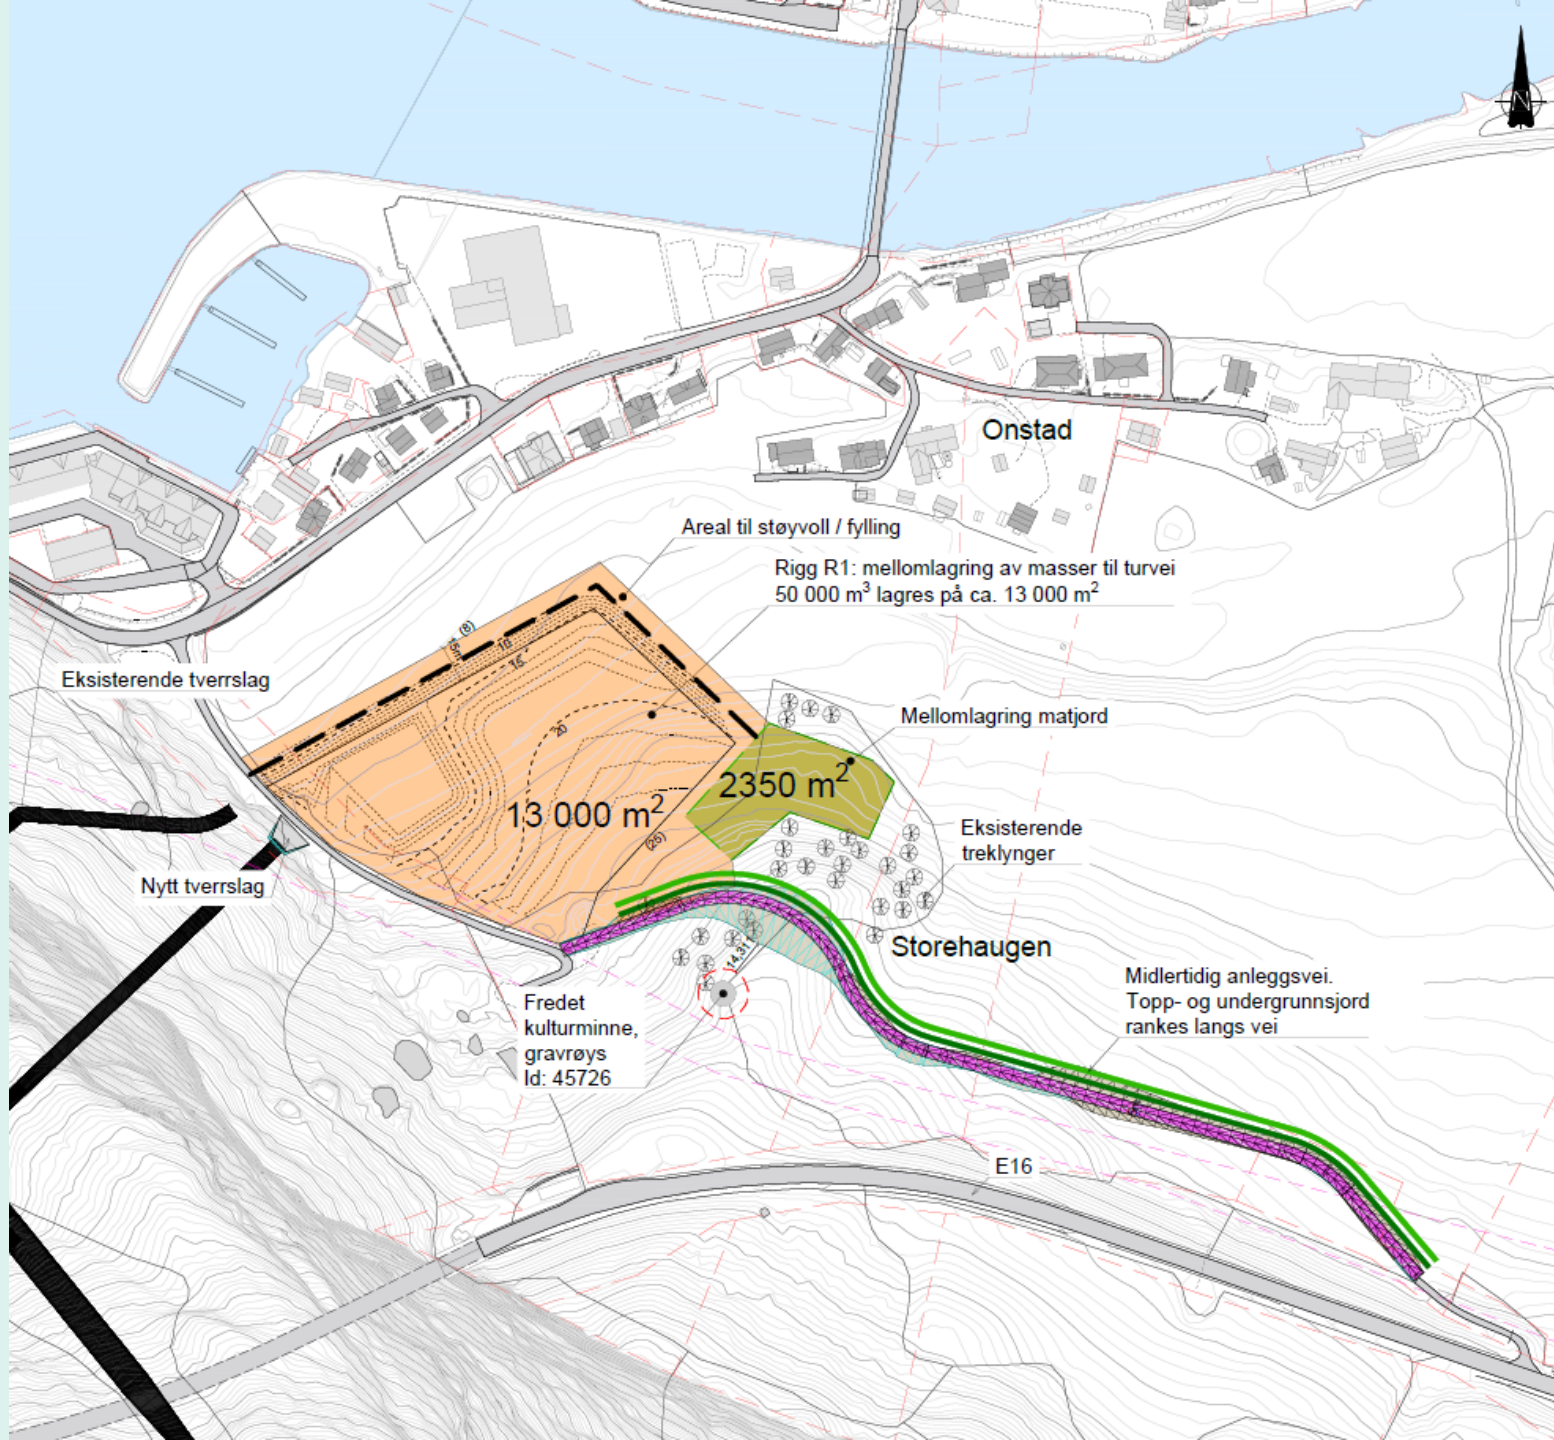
N

Onstad

Areal til støyvoll / fylling

Rigg R1: mellomlagring av masser til turvei
50 000 $m^3$ lagres på ca. 13 000 $m^2$

Eksisterende tverrslag

(8)

18

16

20

Mellomlagring matjord

$2350\ m^2$

$13\ 000\ m^2$

(25)

Nytt tverrslag

Eksisterende treklynger

Storehaugen

14,31

Midlertidig anleggsvei.
Topp- og undergrunnsjord rankes langs vei

Fredet kulturminne, gravrøys
Id: 45726

E16